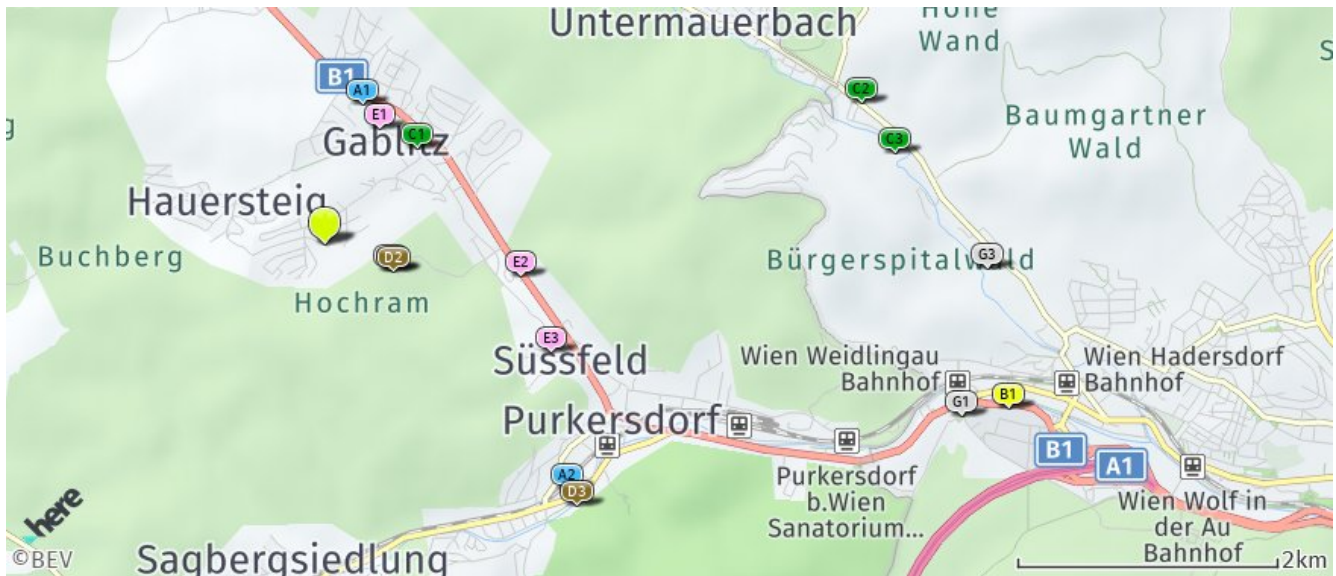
Untermauerbach
Hohe Wand
B1
A1
E1
C1
C2
C3
Gablitz
Baumgartner Wald
Hauersteig
Buchberg
D2
Hochram
E2
G3
Bürgerspitalwald
E3
Süssfeld
Wien Weidlingau Bahnhof
Wien Hadersdorf Bahnhof
G1
B1
Purkersdorf
Purkersdorf b.Wien Sanatorium...
B1
A1
A2
D3
Wien Wolf in der Au Bahnhof
here
©BEV
Sagbergsiedlung
2km